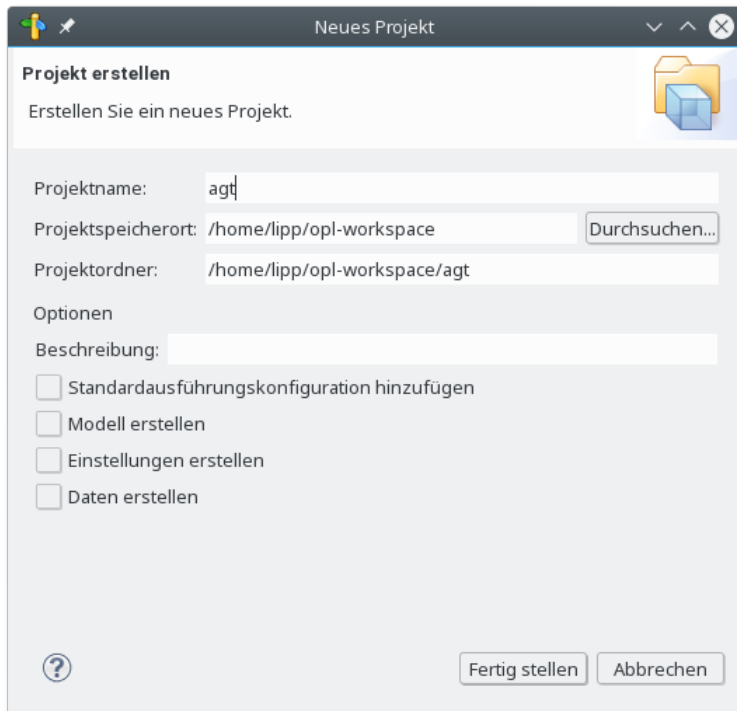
Neues Projekt

Projekt erstellen

Erstellen Sie ein neues Projekt.

Projektname: agt

Projektspeicherort: /home/lipp/opl-workspace Durchsuchen...

Projektordner: /home/lipp/opl-workspace/agt

Optionen

Beschreibung:

Standardausführungskonfiguration hinzufügen

Modell erstellen

Einstellungen erstellen

Daten erstellen

Fertig stellen Abbrechen